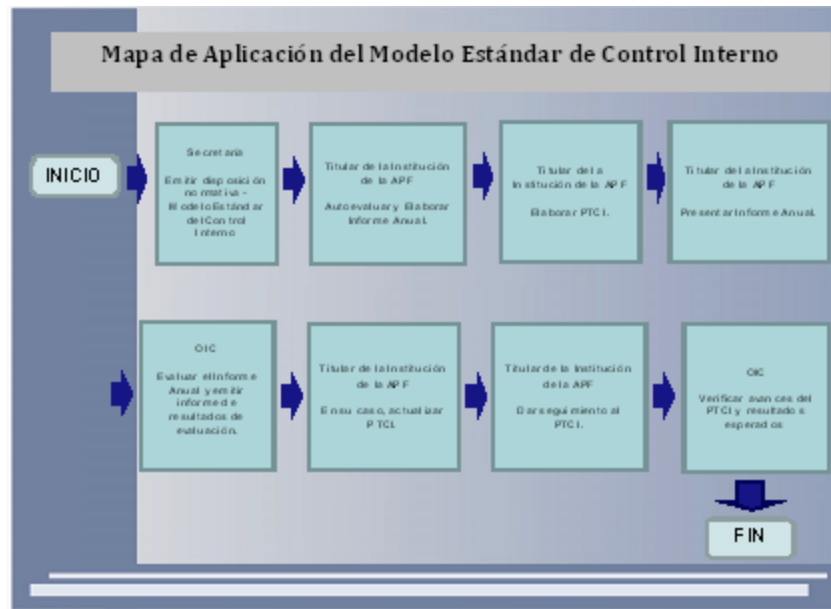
Mapa de Aplicación del Modelo Estándar de Control Interno

INICIO

Secretaría

Emitir disposición normativa - Modelo Estándar de Control Interno

Titular de la Institución de la APF

Autoevaluar y Elaborar Informe Anual.

Titular de la Institución de la APF

Elaborar PTCI.

Titular de la Institución de la APF

Presentar Informe Anual.

OIC

Evaluar el Informe Anual y emitir informe de resultados de evaluación.

Titular de la Institución de la APF

En su caso, actualizar PTCI.

Titular de la Institución de la APF

Dar seguimiento al PTCI.

OIC

Verificar avances del PTCI y resultados esperados

FIN